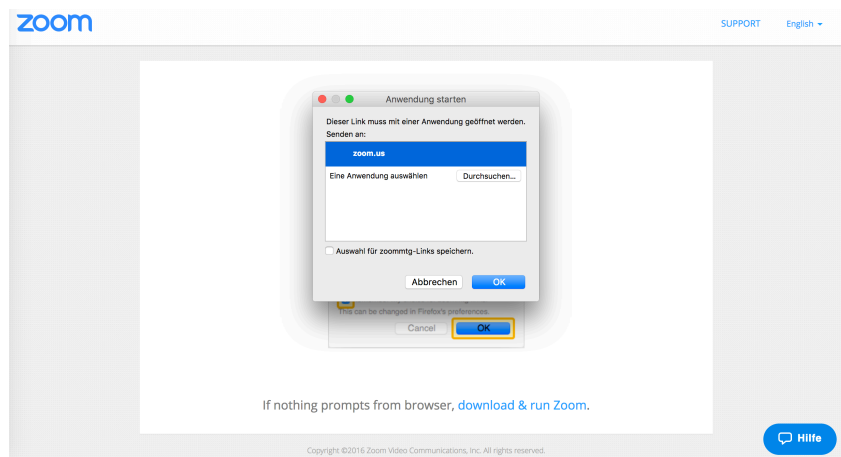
zoom

SUPPORT English

Anwendung starten

Dieser Link muss mit einer Anwendung geöffnet werden.
Senden an:

zoom.us

Eine Anwendung auswählen Durchsuchen...

Auswahl für zoommtg-Links speichern.

Abbrechen OK

This can be changed in Firefox's preferences.

Cancel OK

If nothing prompts from browser, download & run Zoom.

Copyright ©2016 Zoom Video Communications, Inc. All rights reserved.

Hilfe